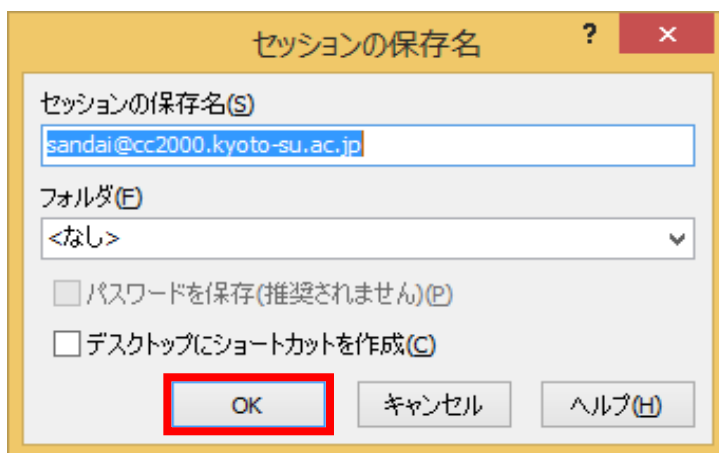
セッションの保存名

?

✕

セッションの保存名(S)

sandai@cc2000.kyoto-su.ac.jp

フォルダ(F)

<なし>

パスワードを保存(推奨されません)(P)

デスクトップにショートカットを作成(C)

OK

キャンセル

ヘルプ(H)